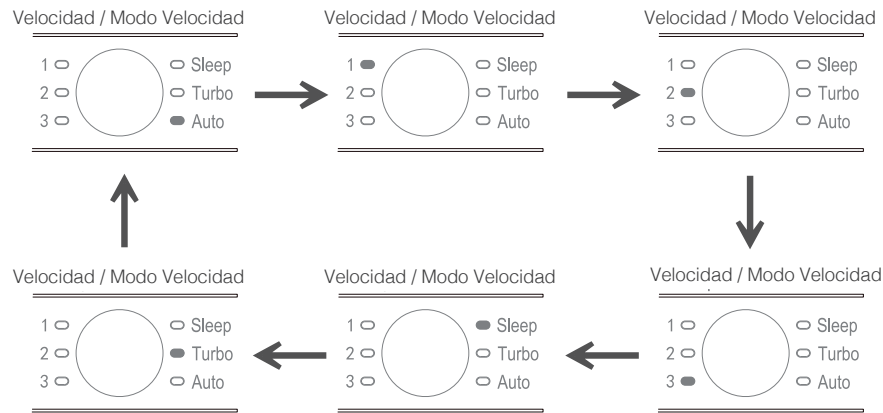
Velocidad / Modo Velocidad

1
2
3
Sleep
Turbo
Auto

Velocidad / Modo Velocidad

1
2
3
Sleep
Turbo
Auto

Velocidad / Modo Velocidad

1
2
3
Sleep
Turbo
Auto

Velocidad / Modo Velocidad

1
2
3
Sleep
Turbo
Auto

Velocidad / Modo Velocidad

1
2
3
Sleep
Turbo
Auto

Velocidad / Modo Velocidad

1
2
3
Sleep
Turbo
Auto